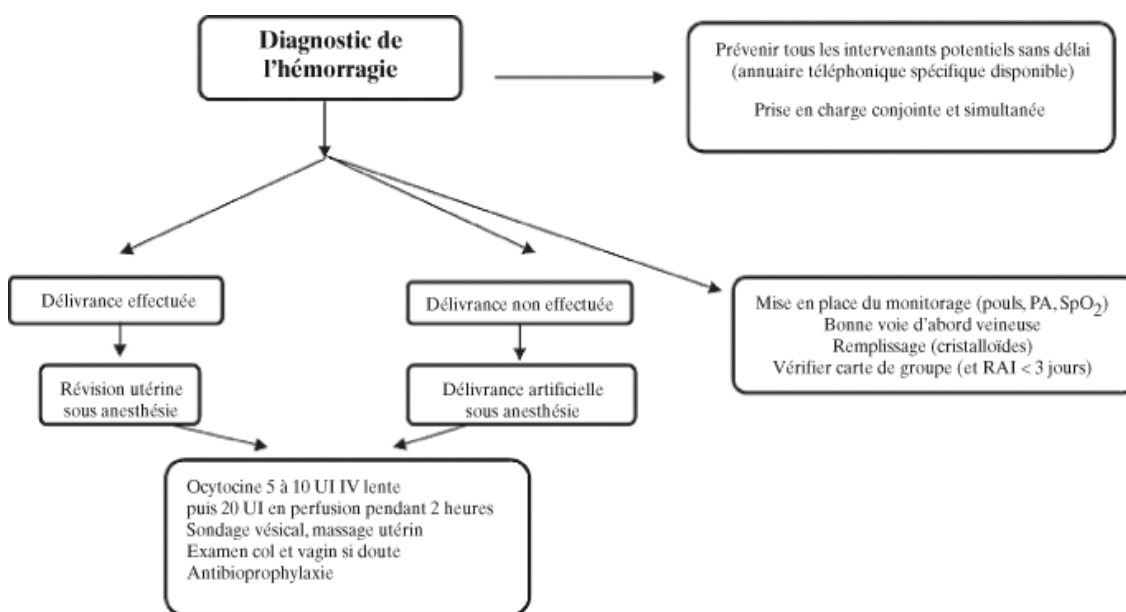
Diagnostic de l'hémorragie

Prévenir tous les intervenants potentiels sans délai (annuaire téléphonique spécifique disponible)

Prise en charge conjointe et simultanée

Délivrance effectuée

Délivrance non effectuée

Mise en place du monitorage (pouls, PA, $SpO_2$)
Bonne voie d'abord veineuse
Remplissage (cristalloïdes)
Vérifier carte de groupe (et RAI < 3 jours)

Révision utérine sous anesthésie

Délivrance artificielle sous anesthésie

Ocytocine 5 à 10 UI IV lente
puis 20 UI en perfusion pendant 2 heures
Sondage vésical, massage utérin
Examen col et vagin si doute
Antibioprophylaxie